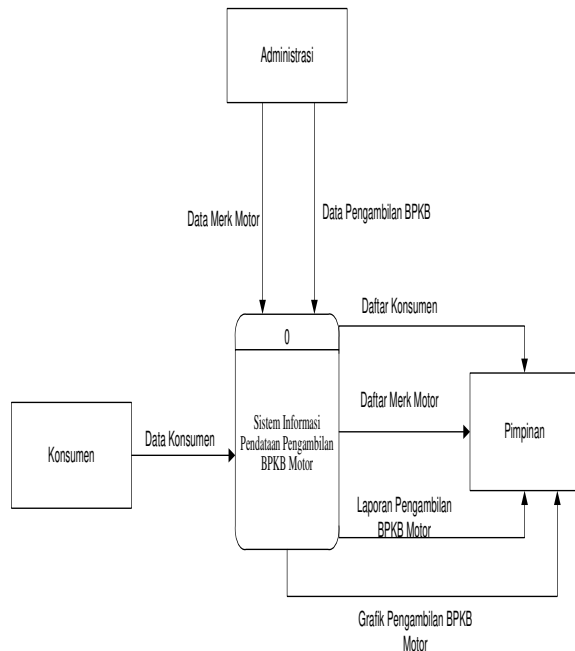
Administrasi

Data Merk Motor

Data Pengambilan BPKB

Daftar Konsumen

0

Sistem Informasi Pendataan Pengambilan BPKB Motor

Daftar Merk Motor

Pimpinan

Konsumen

Data Konsumen

Laporan Pengambilan BPKB Motor

Grafik Pengambilan BPKB Motor